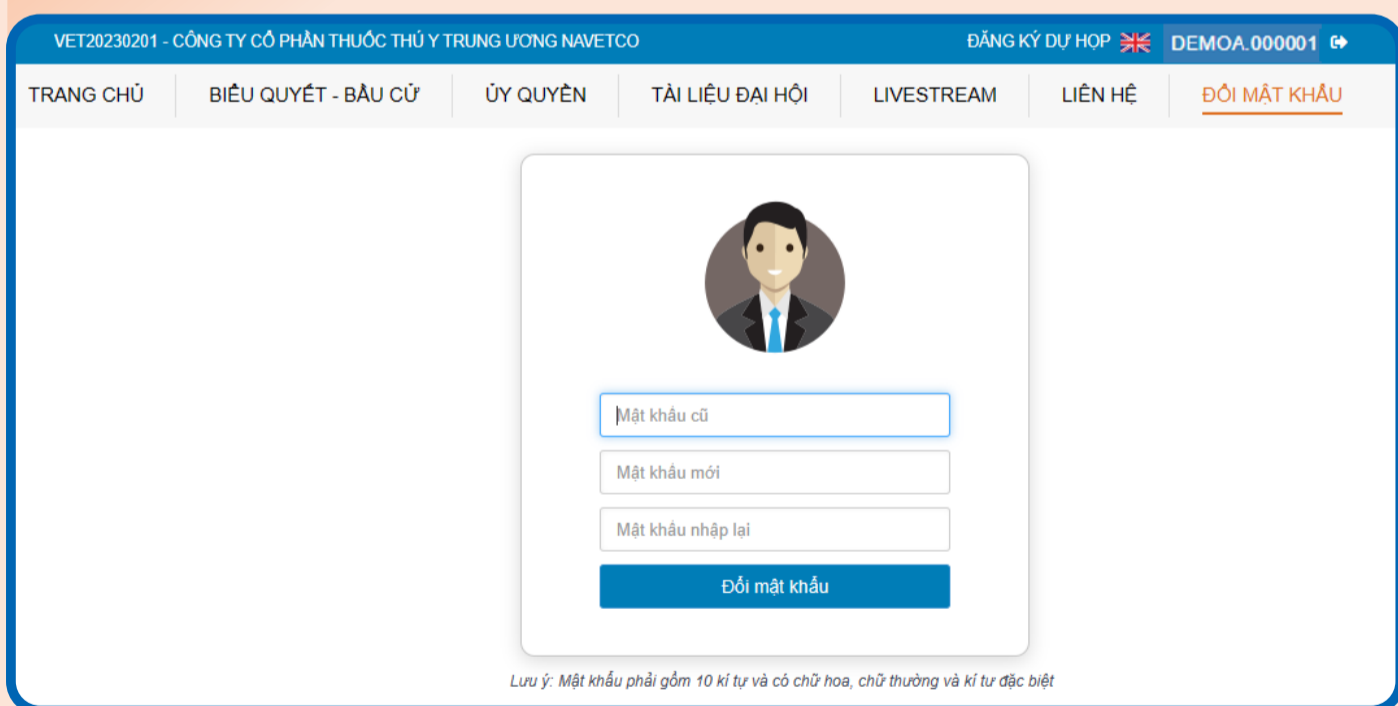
VET20230201 - CÔNG TY CỔ PHẦN THUỐC THÚ Y TRUNG ƯƠNG NAVETCO

ĐĂNG KÝ DỰ HỌP

DEMOA.000001

TRANG CHỦ

BIỂU QUYẾT - BẦU CỬ

ỦY QUYỀN

TÀI LIỆU ĐẠI HỘI

LIVESTREAM

LIÊN HỆ

ĐỔI MẬT KHẨU

Mật khẩu cũ

Mật khẩu mới

Mật khẩu nhập lại

Đổi mật khẩu

Lưu ý: Mật khẩu phải gồm 10 kí tự và có chữ hoa, chữ thường và kí tư đặc biệt